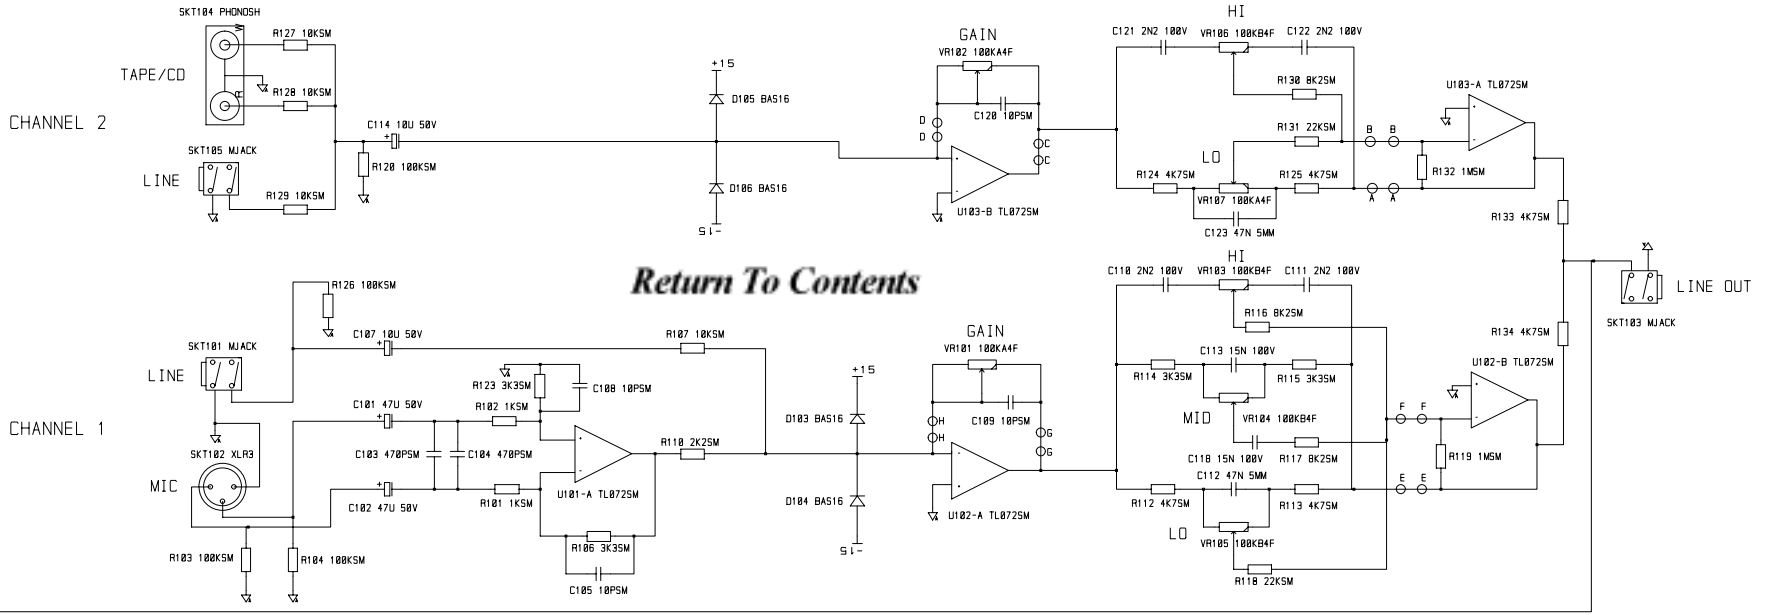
SKT104 PHONOSH

TAPE/CD

R127 10KSM

R128 10KSM

CHANNEL 2

C114 10U 50V

SKT105 MJACK

LINE

R120 100KSM

R129 10KSM

+15

D105 BAS16

D106 BAS16

-15

GAIN

VR102 100KA4F

D

D

C120 10PSM

C

C

U103-B TL072SM

HI

C121 2N2 100V

VR106 100KB4F

C122 2N2 100V

R130 8K2SM

R131 22KSM

LO

R124 4K7SM

R125 4K7SM

VR107 100KA4F

C123 47N 5MM

B B

A A

R132 1MSM

U103-A TL072SM

R133 4K7SM

LINE OUT

SKT103 MJACK

Return To Contents

R126 100KSM

C107 10U 50V

R107 10KSM

SKT101 MJACK

LINE

R123 3K3SM

C108 10PSM

C101 47U 50V

R102 1KSM

CHANNEL 1

SKT102 XLR3

C103 470PSM

C104 470PSM

R110 2K2SM

MIC

C102 47U 50V

R101 1KSM

U101-A TL072SM

R106 3K3SM

C105 10PSM

R103 100KSM

R104 100KSM

+15

D103 BAS16

D104 BAS16

-15

GAIN

VR101 100KA4F

H

H

C109 10PSM

G

G

U102-A TL072SM

HI

C110 2N2 100V

VR103 100KB4F

C111 2N2 100V

R116 8K2SM

R114 3K3SM

C113 15N 100V

R115 3K3SM

MID

VR104 100KB4F

C118 15N 100V

R117 8K2SM

C112 47N 5MM

R112 4K7SM

R113 4K7SM

LO

VR105 100KB4F

R118 22KSM

F F

E E

R119 1MSM

U102-B TL072SM

R134 4K7SM